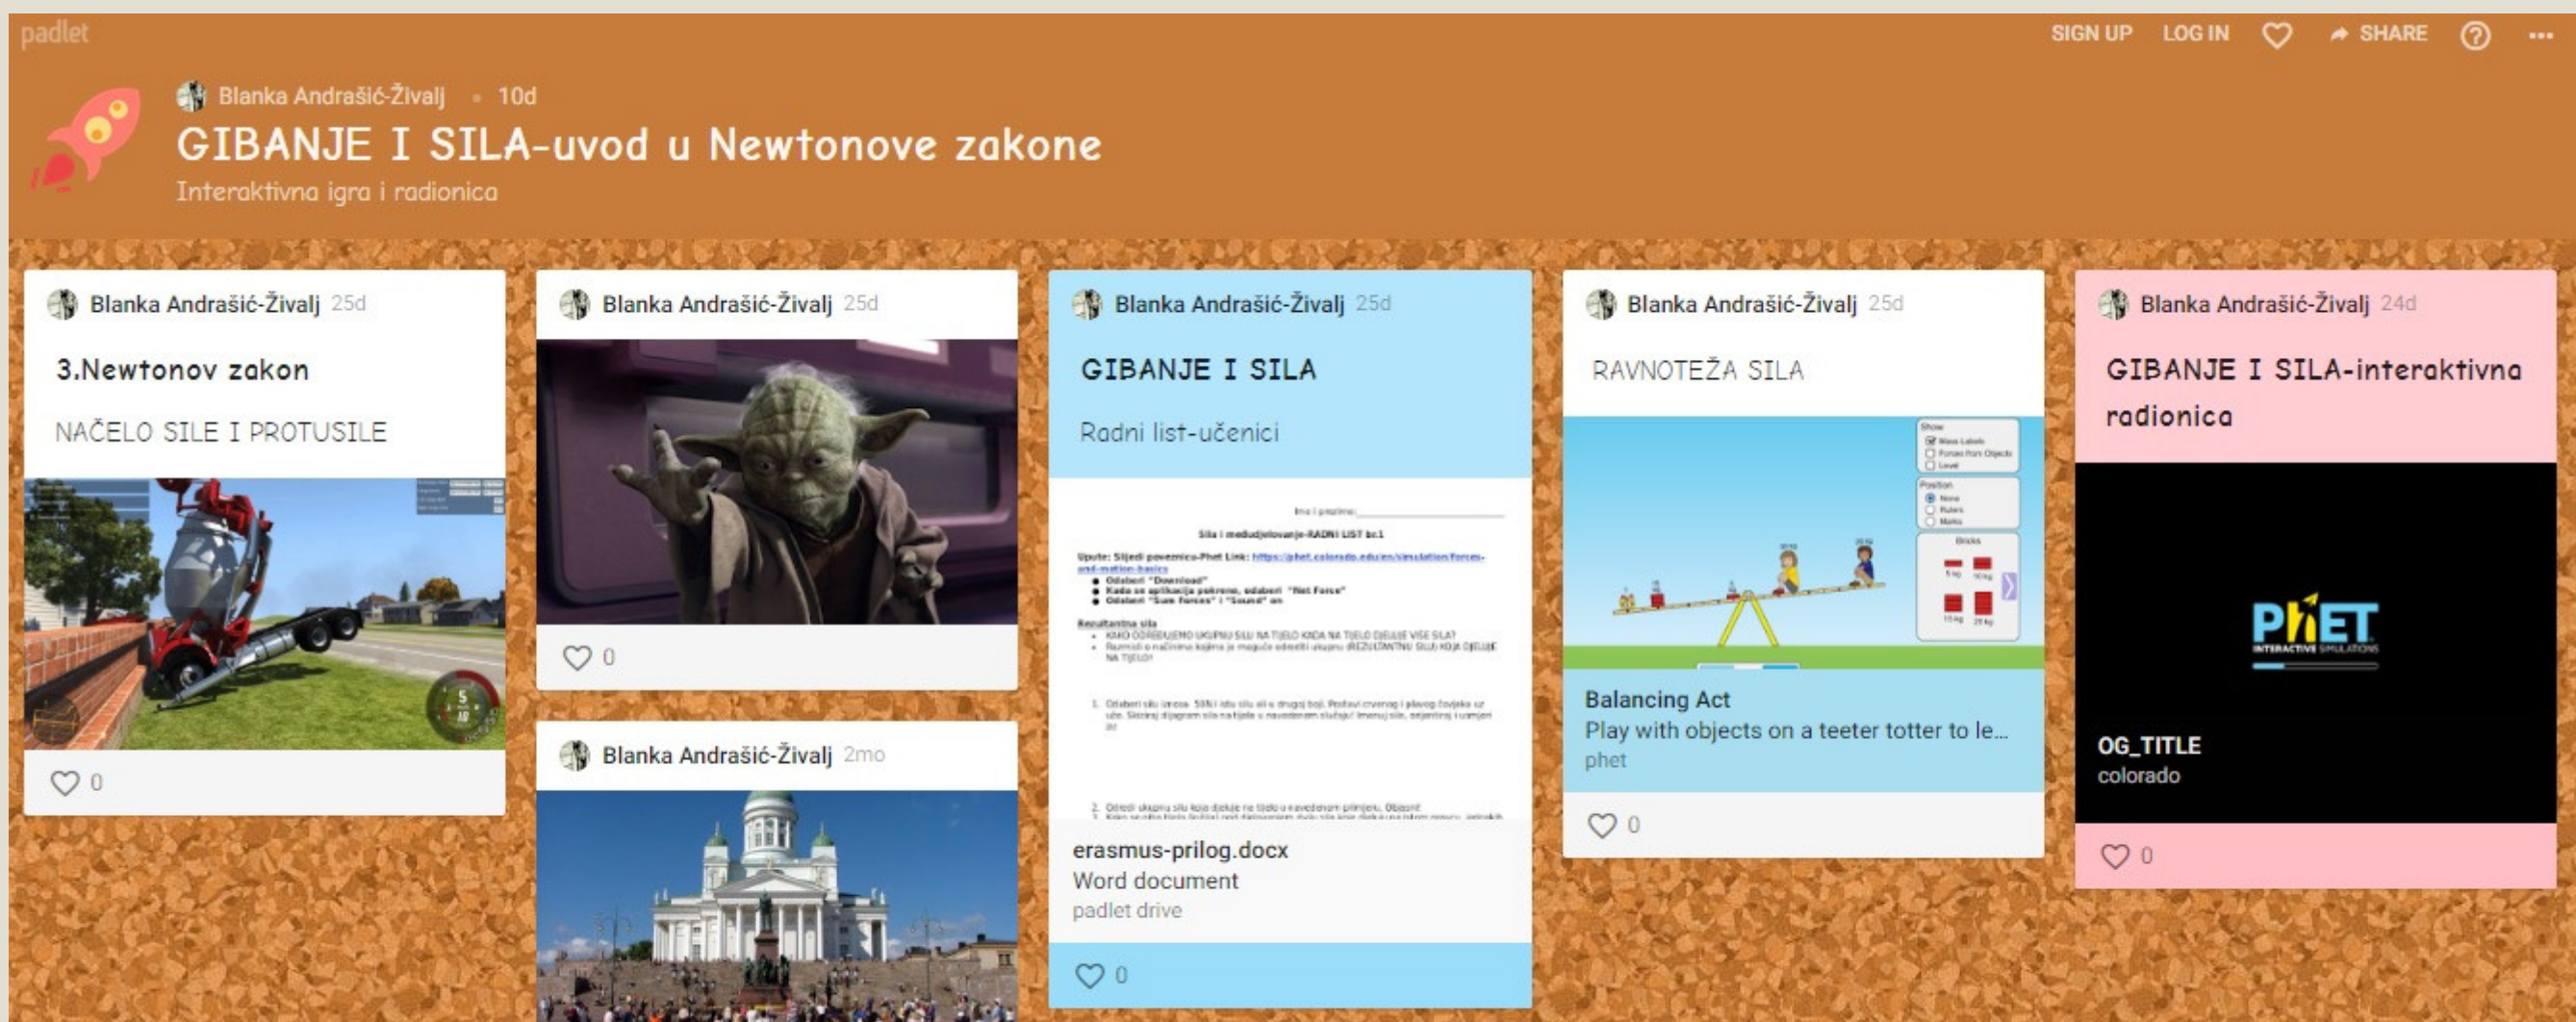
padlet

SIGN UP LOG IN SHARE

Blanka Andrašić-Živalj • 10d

GIBANJE I SILA-uvod u Newtonove zakone

Interaktivna igra i radionica

Blanka Andrašić-Živalj 25d

3.Newtonov zakon

NAČELO SILE I PROTUSILE

0

Blanka Andrašić-Živalj 25d

0

Blanka Andrašić-Živalj 2mo

Blanka Andrašić-Živalj 25d

GIBANJE I SILA

Radni list-učenici

Ime i prezime:

Sila i međudjelovanje-RADNI LIST br.1

Upute: Slijedi poveznicu-Phet Link: https://phet.colorado.edu/en/simulation/forces-and-motion-basics

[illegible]

erasmus-prilog.docx

Word document

padlet drive

0

Blanka Andrašić-Živalj 25d

RAVNOTEŽA SILA

Balancing Act

Play with objects on a teeter totter to le...

phet

0

Blanka Andrašić-Živalj 24d

GIBANJE I SILA-interaktivna radionica

PhET INTERACTIVE SIMULATIONS

OG_TITLE

colorado

0